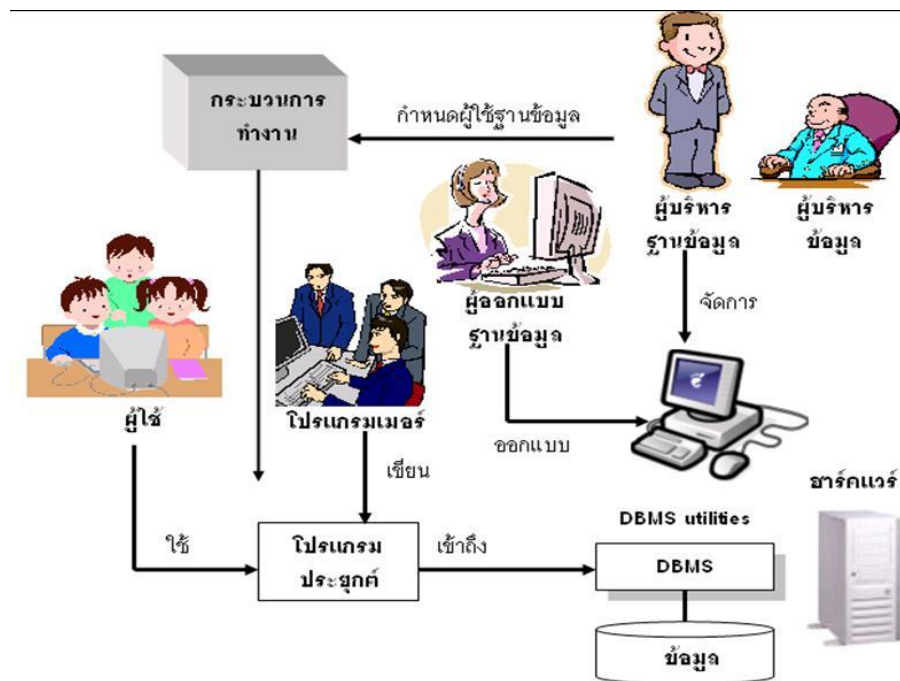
กระบวนการ
ทำงาน

กำหนดผู้ใช้ฐานข้อมูล

ผู้บริหาร
ฐานข้อมูล

ผู้บริหาร
ข้อมูล

ผู้ออกแบบ
ฐานข้อมูล

จัดการ

ผู้ใช้

โปรแกรมเมอร์

ออกแบบ

เขียน

ฮาร์ดแวร์

DBMS utilities

ใช้

โปรแกรม
ประยุกต์

เข้าถึง

DBMS

ข้อมูล